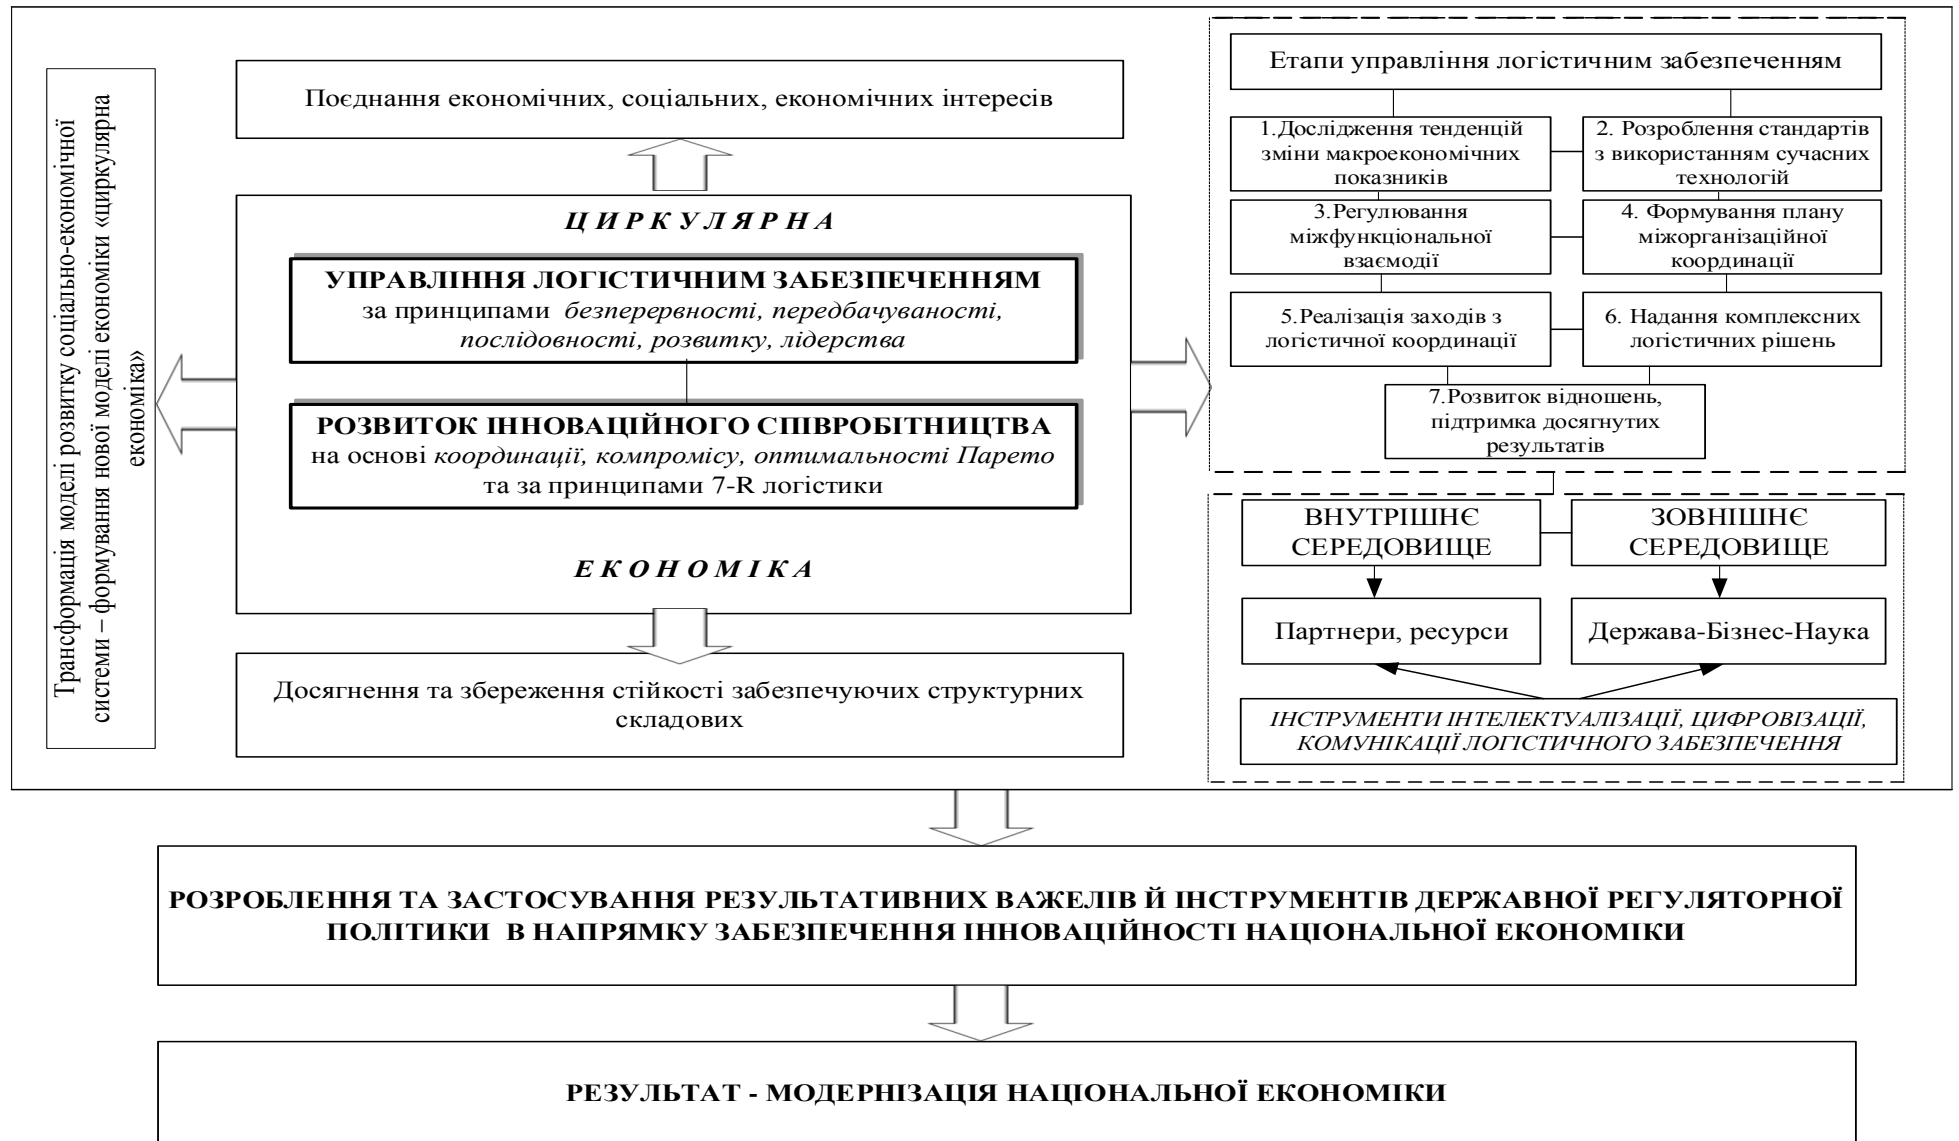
Трансформація моделі розвитку соціально-економічної системи – формування нової моделі економіки «циркулярна економіка»

Поєднання економічних, соціальних, економічних інтересів

Ц И Р К У Л Я Р Н А

УПРАВЛІННЯ ЛОГІСТИЧНИМ ЗАБЕЗПЕЧЕННЯМ
за принципами *безперервності, передбачуваності, послідовності, розвитку, лідерства*

РОЗВИТОК ІННОВАЦІЙНОГО СПІВРОБІТНИЦТВА
на основі *координації, компромісу, оптимальності Парето* та за принципами 7-R логістики

Е К О Н О М І К А

Досягнення та збереження стійкості забезпечуючих структурних складових

Етапи управління логістичним забезпеченням

1.Дослідження тенденцій зміни макроекономічних показників

2. Розроблення стандартів з використанням сучасних технологій

3.Регулювання міжфункціональної взаємодії

4. Формування плану міжорганізаційної координації

5.Реалізація заходів з логістичної координації

6. Надання комплексних логістичних рішень

7.Розвиток відношень, підтримка досягнутих результатів

ВНУТРІШНЄ СЕРЕДОВИЩЕ

ЗОВНІШНЄ СЕРЕДОВИЩЕ

Партнери, ресурси

Держава-Бізнес-Наука

*ІНСТРУМЕНТИ ІНТЕЛЕКТУАЛІЗАЦІЇ, ЦИФРОВІЗАЦІЇ, КОМУНІКАЦІЇ ЛОГІСТИЧНОГО ЗАБЕЗПЕЧЕННЯ*

РОЗРОБЛЕННЯ ТА ЗАСТОСУВАННЯ РЕЗУЛЬТАТИВНИХ ВАЖЕЛІВ Й ІНСТРУМЕНТІВ ДЕРЖАВНОЇ РЕГУЛЯТОРНОЇ ПОЛІТИКИ В НАПРЯМКУ ЗАБЕЗПЕЧЕННЯ ІННОВАЦІЙНОСТІ НАЦІОНАЛЬНОЇ ЕКОНОМІКИ

РЕЗУЛЬТАТ - МОДЕРНІЗАЦІЯ НАЦІОНАЛЬНОЇ ЕКОНОМІКИ